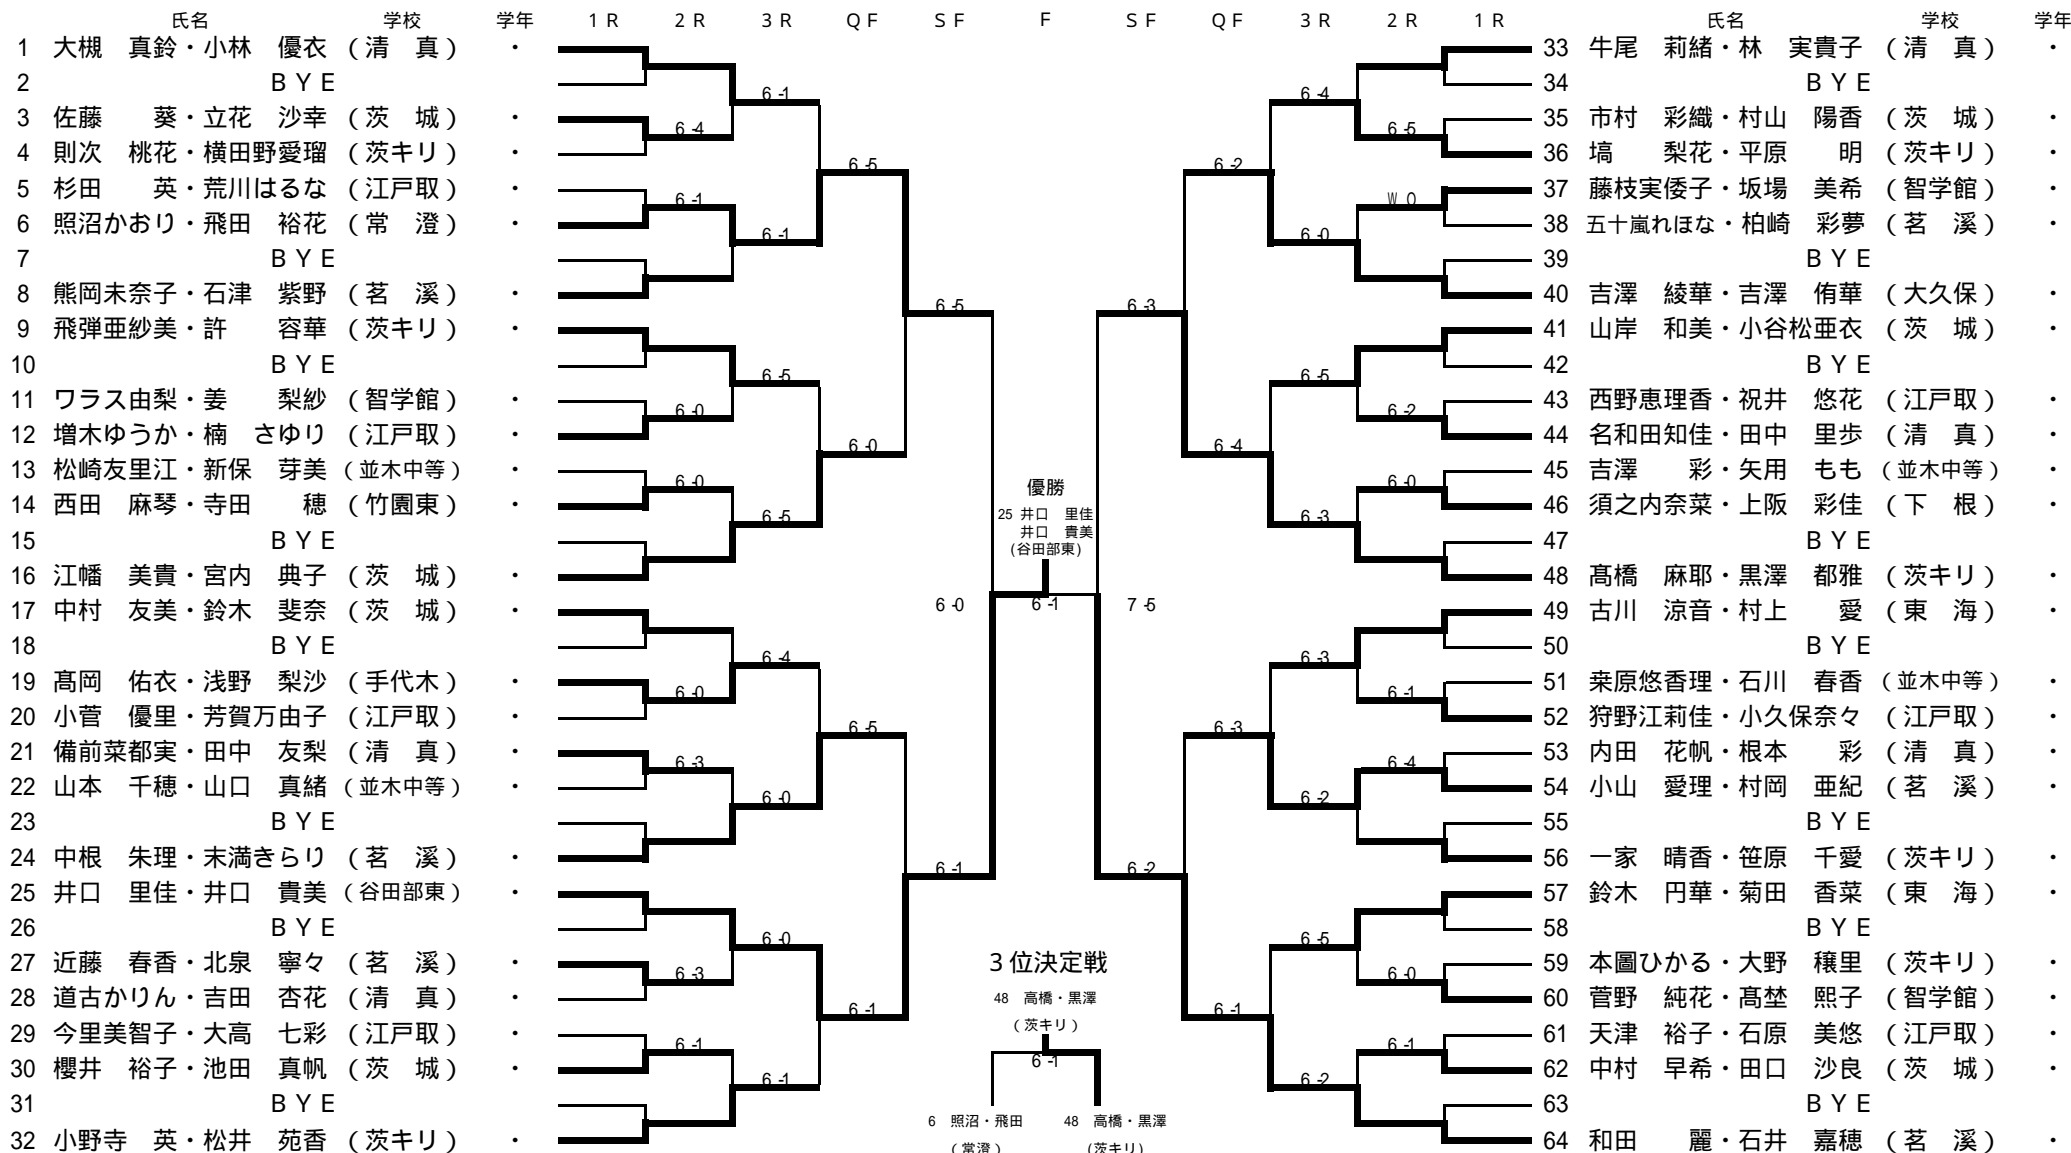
| | 氏名 | 学校 | 学年 |
|---|---|---|---|
| 1 | 大槻 真鈴・小林 優衣 | (清 真) | ・ |
| 2 | BYE | | |
| 3 | 佐藤 葵・立花 沙幸 | (茨 城) | ・ |
| 4 | 則次 桃花・横田野愛瑠 | (茨キリ) | ・ |
| 5 | 杉田 英・荒川はるな | (江戸取) | ・ |
| 6 | 照沼かおり・飛田 裕花 | (常 澄) | ・ |
| 7 | BYE | | |
| 8 | 熊岡未奈子・石津 紫野 | (茗 溪) | ・ |
| 9 | 飛弾亜紗美・許 容華 | (茨キリ) | ・ |
| 10 | BYE | | |
| 11 | ワラス由梨・姜 梨紗 | (智学館) | ・ |
| 12 | 増木ゆうか・楠 さゆり | (江戸取) | ・ |
| 13 | 松崎友里江・新保 芽美 | (並木中等) | ・ |
| 14 | 西田 麻琴・寺田 穂 | (竹園東) | ・ |
| 15 | BYE | | |
| 16 | 江幡 美貴・宮内 典子 | (茨 城) | ・ |
| 17 | 中村 友美・鈴木 斐奈 | (茨 城) | ・ |
| 18 | BYE | | |
| 19 | 髙岡 佑衣・浅野 梨沙 | (手代木) | ・ |
| 20 | 小菅 優里・芳賀万由子 | (江戸取) | ・ |
| 21 | 備前菜都実・田中 友梨 | (清 真) | ・ |
| 22 | 山本 千穂・山口 真緒 | (並木中等) | ・ |
| 23 | BYE | | |
| 24 | 中根 朱理・末満きらり | (茗 溪) | ・ |
| 25 | 井口 里佳・井口 貴美 | (谷田部東) | ・ |
| 26 | BYE | | |
| 27 | 近藤 春香・北泉 寧々 | (茗 溪) | ・ |
| 28 | 道古かりん・吉田 杏花 | (清 真) | ・ |
| 29 | 今里美智子・大高 七彩 | (江戸取) | ・ |
| 30 | 櫻井 裕子・池田 真帆 | (茨 城) | ・ |
| 31 | BYE | | |
| 32 | 小野寺 英・松井 苑香 | (茨キリ) | ・ |

1R 2R 3R QF SF F SF QF 3R 2R 1R

6-4 6-1 6-1 6-1 6-5 6-5 6-0 6-0 6-5 6-0 6-5 6-5 6-0 6-4 6-3 6-0 6-5 6-0 6-3 6-1 6-1 6-1 6-1 6-0

6-0 6-1 7-5

優勝
25 井口 里佳
井口 貴美
(谷田部東)

3位決定戦
48 高橋・黒澤
(茨キリ)
6-1
6 照沼・飛田 (常澄)
48 高橋・黒澤 (茨キリ)

6-4 6-5 6-2 W.O 6-0 6-3 6-5 6-2 6-4 6-0 6-3 6-3 6-1 6-3 6-4 6-2 6-2 6-5 6-0 6-1 6-1 6-2

| | 氏名 | 学校 | 学年 |
|---|---|---|---|
| 33 | 牛尾 莉緒・林 実貴子 | (清 真) | ・ |
| 34 | BYE | | |
| 35 | 市村 彩織・村山 陽香 | (茨 城) | ・ |
| 36 | 塙 梨花・平原 明 | (茨キリ) | ・ |
| 37 | 藤枝実倭子・坂場 美希 | (智学館) | ・ |
| 38 | 五十嵐れほな・柏崎 彩夢 | (茗 溪) | ・ |
| 39 | BYE | | |
| 40 | 吉澤 綾華・吉澤 侑華 | (大久保) | ・ |
| 41 | 山岸 和美・小谷松亜衣 | (茨 城) | ・ |
| 42 | BYE | | |
| 43 | 西野恵理香・祝井 悠花 | (江戸取) | ・ |
| 44 | 名和田知佳・田中 里歩 | (清 真) | ・ |
| 45 | 吉澤 彩・矢用 もも | (並木中等) | ・ |
| 46 | 須之内奈菜・上阪 彩佳 | (下 根) | ・ |
| 47 | BYE | | |
| 48 | 髙橋 麻耶・黒澤 都雅 | (茨キリ) | ・ |
| 49 | 古川 涼音・村上 愛 | (東 海) | ・ |
| 50 | BYE | | |
| 51 | 栗原悠香理・石川 春香 | (並木中等) | ・ |
| 52 | 狩野江莉佳・小久保奈々 | (江戸取) | ・ |
| 53 | 内田 花帆・根本 彩 | (清 真) | ・ |
| 54 | 小山 愛理・村岡 亜紀 | (茗 溪) | ・ |
| 55 | BYE | | |
| 56 | 一家 晴香・笹原 千愛 | (茨キリ) | ・ |
| 57 | 鈴木 円華・菊田 香菜 | (東 海) | ・ |
| 58 | BYE | | |
| 59 | 本圖ひかる・大野 穣里 | (茨キリ) | ・ |
| 60 | 菅野 純花・髙埜 煕子 | (智学館) | ・ |
| 61 | 天津 裕子・石原 美悠 | (江戸取) | ・ |
| 62 | 中村 早希・田口 沙良 | (茨 城) | ・ |
| 63 | BYE | | |
| 64 | 和田 麗・石井 嘉穂 | (茗 溪) | ・ |